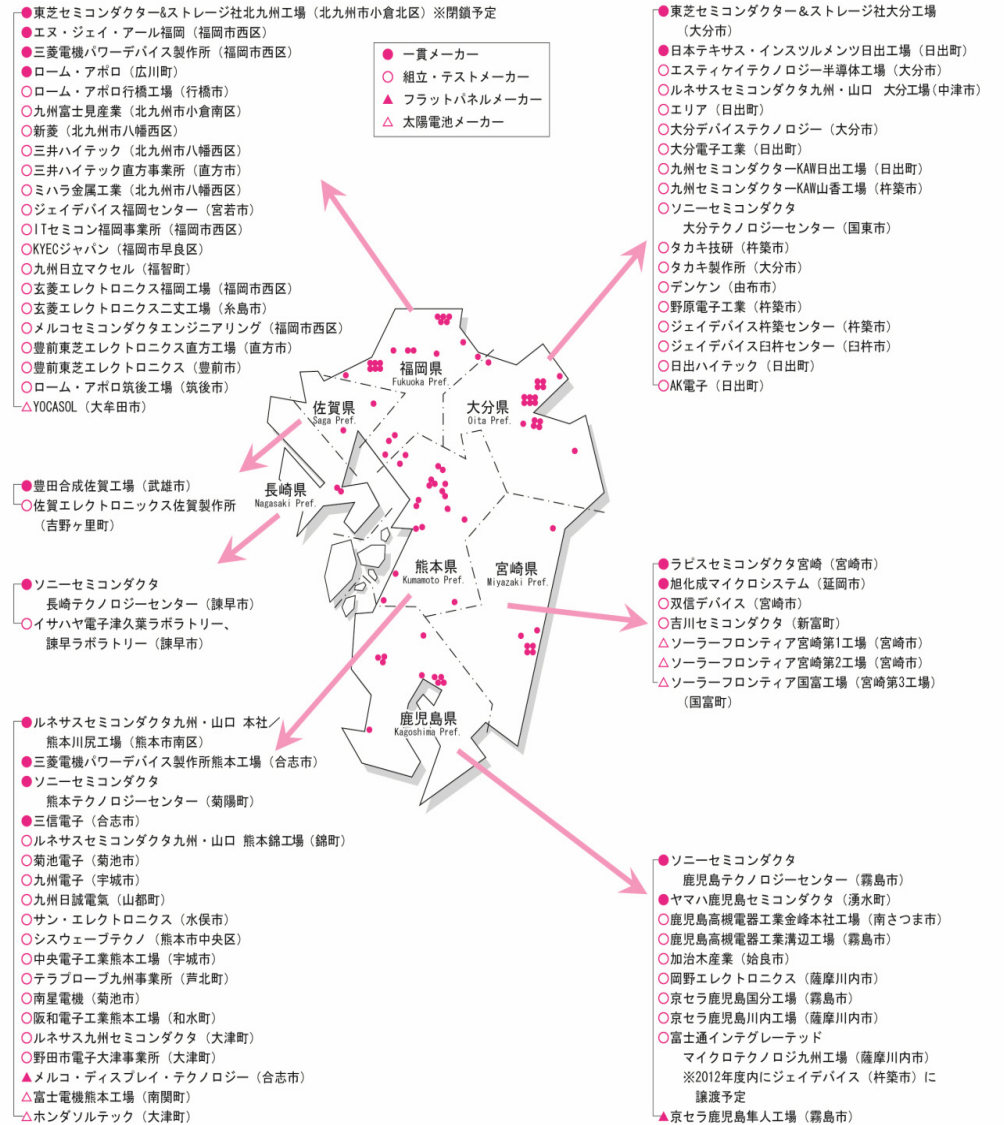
●東芝セミコンダクター&ストレージ社北九州工場（北九州市小倉北区）※閉鎖予定
●エヌ・ジェイ・アール福岡（福岡市西区）
●三菱電機パワーデバイス製作所（福岡市西区）
●ローム・アポロ（広川町）
○ローム・アポロ行橋工場（行橋市）
○九州富士見産業（北九州市小倉南区）
○新菱（北九州市八幡西区）
○三井ハイテック（北九州市八幡西区）
○三井ハイテック直方事業所（直方市）
○ミハラ金属工業（北九州市八幡西区）
○ジェイデバイス福岡センター（宮若市）
○ITセミコン福岡事業所（福岡市西区）
○KYECジャパン（福岡市早良区）
○九州日立マクセル（福智町）
○玄菱エレクトロニクス福岡工場（福岡市西区）
○玄菱エレクトロニクス二丈工場（糸島市）
○メルコセミコンダクタエンジニアリング（福岡市西区）
○豊前東芝エレクトロニクス直方工場（直方市）
○豊前東芝エレクトロニクス（豊前市）
○ローム・アポロ筑後工場（筑後市）
△YOCASOL（大牟田市）

● 一貫メーカー
○ 組立・テストメーカー
▲ フラットパネルメーカー
△ 太陽電池メーカー

●東芝セミコンダクター＆ストレージ社大分工場（大分市）
●日本テキサス・インスツルメンツ日出工場（日出町）
○エスティケイテクノロジー半導体工場（大分市）
○ルネサスセミコンダクタ九州・山口 大分工場（中津市）
○エリア（日出町）
○大分デバイステクノロジー（大分市）
○大分電子工業（日出町）
○九州セミコンダクターKAW日出工場（日出町）
○九州セミコンダクターKAW山香工場（杵築市）
○ソニーセミコンダクタ 大分テクノロジーセンター（国東市）
○タカキ技研（杵築市）
○タカキ製作所（大分市）
○デンケン（由布市）
○野原電子工業（杵築市）
○ジェイデバイス杵築センター（杵築市）
○ジェイデバイス臼杵センター（臼杵市）
○日出ハイテック（日出町）
○AK電子（日出町）

福岡県
Fukuoka Pref.
佐賀県
Saga Pref.
大分県
Oita Pref.
長崎県
Nagasaki Pref.
熊本県
Kumamoto Pref.
宮崎県
Miyazaki Pref.
鹿児島県
Kagoshima Pref.

●豊田合成佐賀工場（武雄市）
○佐賀エレクトロニックス佐賀製作所（吉野ヶ里町）

●ソニーセミコンダクタ 長崎テクノロジーセンター（諫早市）
○イサハヤ電子津久葉ラボラトリー、諫早ラボラトリー（諫早市）

●ラピスセミコンダクタ宮崎（宮崎市）
●旭化成マイクロシステム（延岡市）
○双信デバイス（宮崎市）
○吉川セミコンダクタ（新富町）
△ソーラーフロンティア宮崎第1工場（宮崎市）
△ソーラーフロンティア宮崎第2工場（宮崎市）
△ソーラーフロンティア国富工場（宮崎第3工場）（国富町）

●ルネサスセミコンダクタ九州・山口 本社／熊本川尻工場（熊本市南区）
●三菱電機パワーデバイス製作所熊本工場（合志市）
●ソニーセミコンダクタ 熊本テクノロジーセンター（菊陽町）
●三信電子（合志市）
○ルネサスセミコンダクタ九州・山口 熊本錦工場（錦町）
○菊池電子（菊池市）
○九州電子（宇城市）
○九州日誠電気（山都町）
○サン・エレクトロニクス（水俣市）
○シスウェーブテクノ（熊本市中央区）
○中央電子工業熊本工場（宇城市）
○テラプローブ九州事業所（芦北町）
○南星電機（菊池市）
○阪和電子工業熊本工場（和水町）
○ルネサス九州セミコンダクタ（大津町）
○野田市電子大津事業所（大津町）
▲メルコ・ディスプレイ・テクノロジー（合志市）
△富士電機熊本工場（南関町）
△ホンダソルテック（大津町）

●ソニーセミコンダクタ 鹿児島テクノロジーセンター（霧島市）
●ヤマハ鹿児島セミコンダクタ（湧水町）
○鹿児島高機電器工業金峰本社工場（南さつま市）
○鹿児島高機電器工業溝辺工場（霧島市）
○加治木産業（姶良市）
○岡野エレクトロニクス（薩摩川内市）
○京セラ鹿児島国分工場（霧島市）
○京セラ鹿児島川内工場（薩摩川内市）
○富士通インテグレーテッド マイクロテクノロジ九州工場（薩摩川内市）
※2012年度内にジェイデバイス（杵築市）に譲渡予定
▲京セラ鹿児島隼人工場（霧島市）